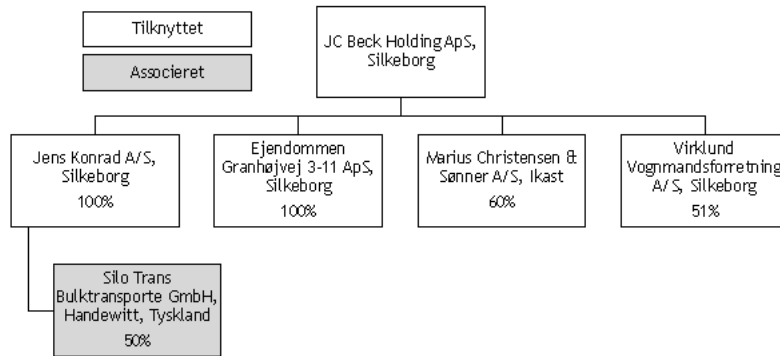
Tilknyttet

Associeret

JC Beck Holding ApS, Silkeborg

Jens Konrad A/S, Silkeborg
100%

Ejendommen Granhøjvej 3-11 ApS, Silkeborg
100%

Marius Christensen & Sønner A/S, Ikast
60%

Virklund Vognmandsforretning A/S, Silkeborg
51%

Silo Trans Bulktransporte GmbH, Handewitt, Tyskland
50%